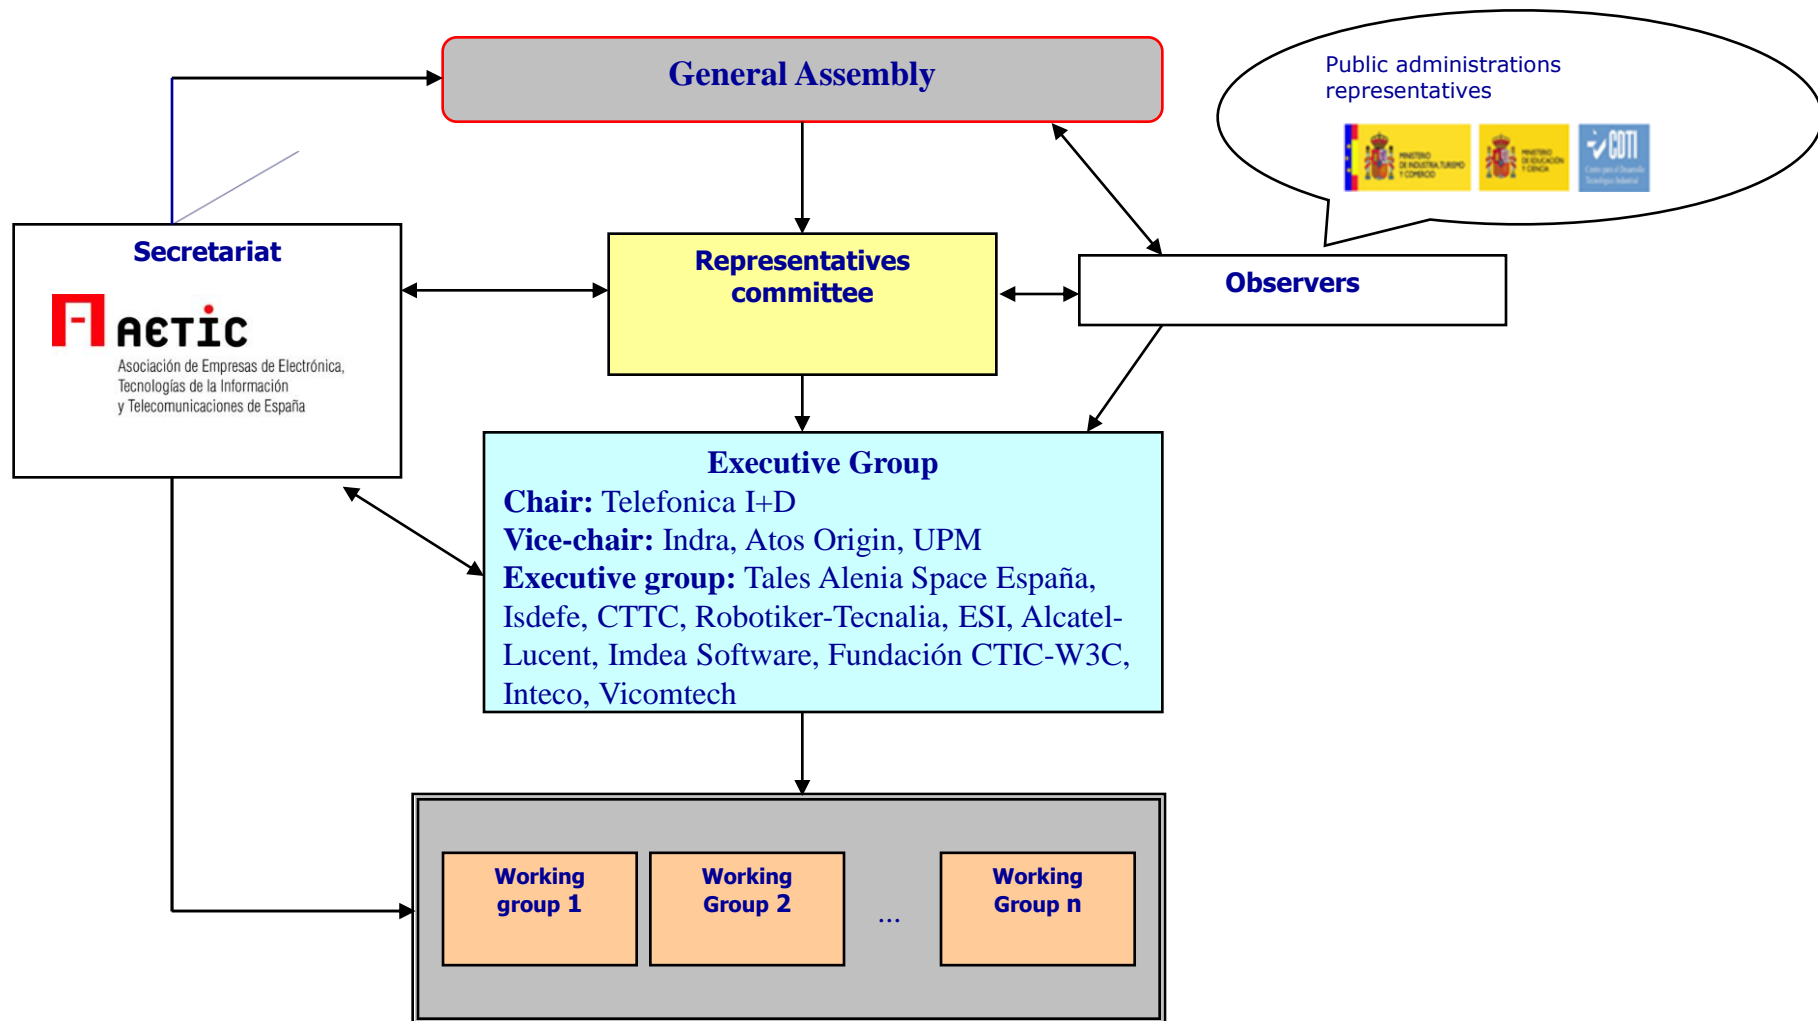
General Assembly

Public administrations representatives

MINISTERIO DE INDUSTRIA, TURISMO Y COMERCIO

MINISTERIO DE EDUCACIÓN Y CIENCIA

CDTI

Secretariat

AETIC

Asociación de Empresas de Electrónica, Tecnologías de la Información y Telecomunicaciones de España

Representatives committee

Observers

Executive Group

**Chair:** Telefonica I+D

**Vice-chair:** Indra, Atos Origin, UPM

**Executive group:** Tales Alenia Space España, Isdefe, CTTC, Robotiker-Tecnalia, ESI, Alcatel-Lucent, Imdea Software, Fundación CTIC-W3C, Inteco, Vicomtech

Working group 1

Working Group 2

...

Working Group n